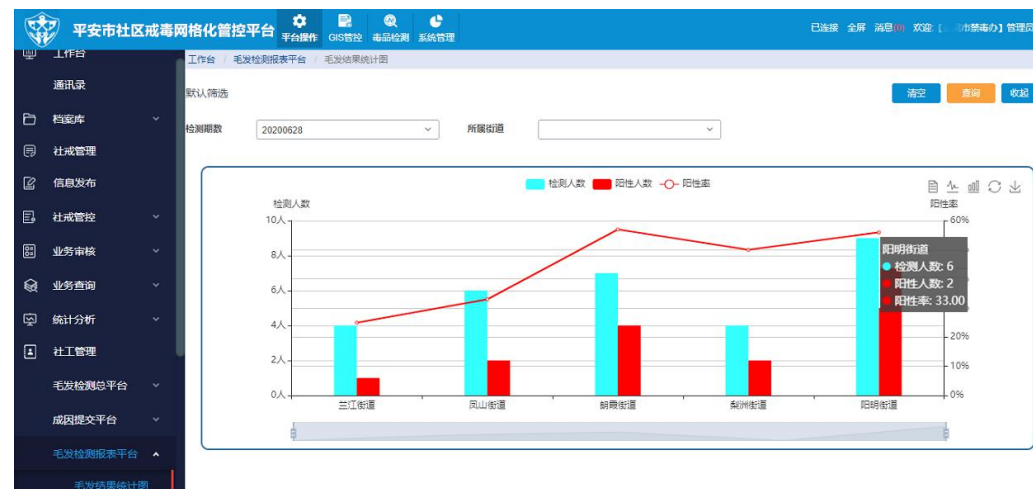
平安市社区戒毒网格化管控平台

平台操作 GIS管控 毒品检测 系统管理

已连接 全屏 消息(0) 欢迎 [ 市禁毒办] 管理员

工作台
通讯录
档案库
社戒管理
信息发布
社戒管控
业务审核
业务查询
统计分析
社工管理
毛发检测总平台
成因提交平台
毛发检测报表平台
毛发结果统计图

工作台 / 毛发检测报表平台 / 毛发结果统计图

默认筛选

清空 查询 收起

检测期数 20200628 所属街道

检测人数 阳性人数 阳性率

检测人数

阳性率

10人
8人
6人
4人
2人
0人

60%
20%
10%
0%

兰江街道 凤山街道 朗霞街道 梨洲街道 阳明街道

阳明街道
检测人数: 6
阳性人数: 2
阳性率: 33.00